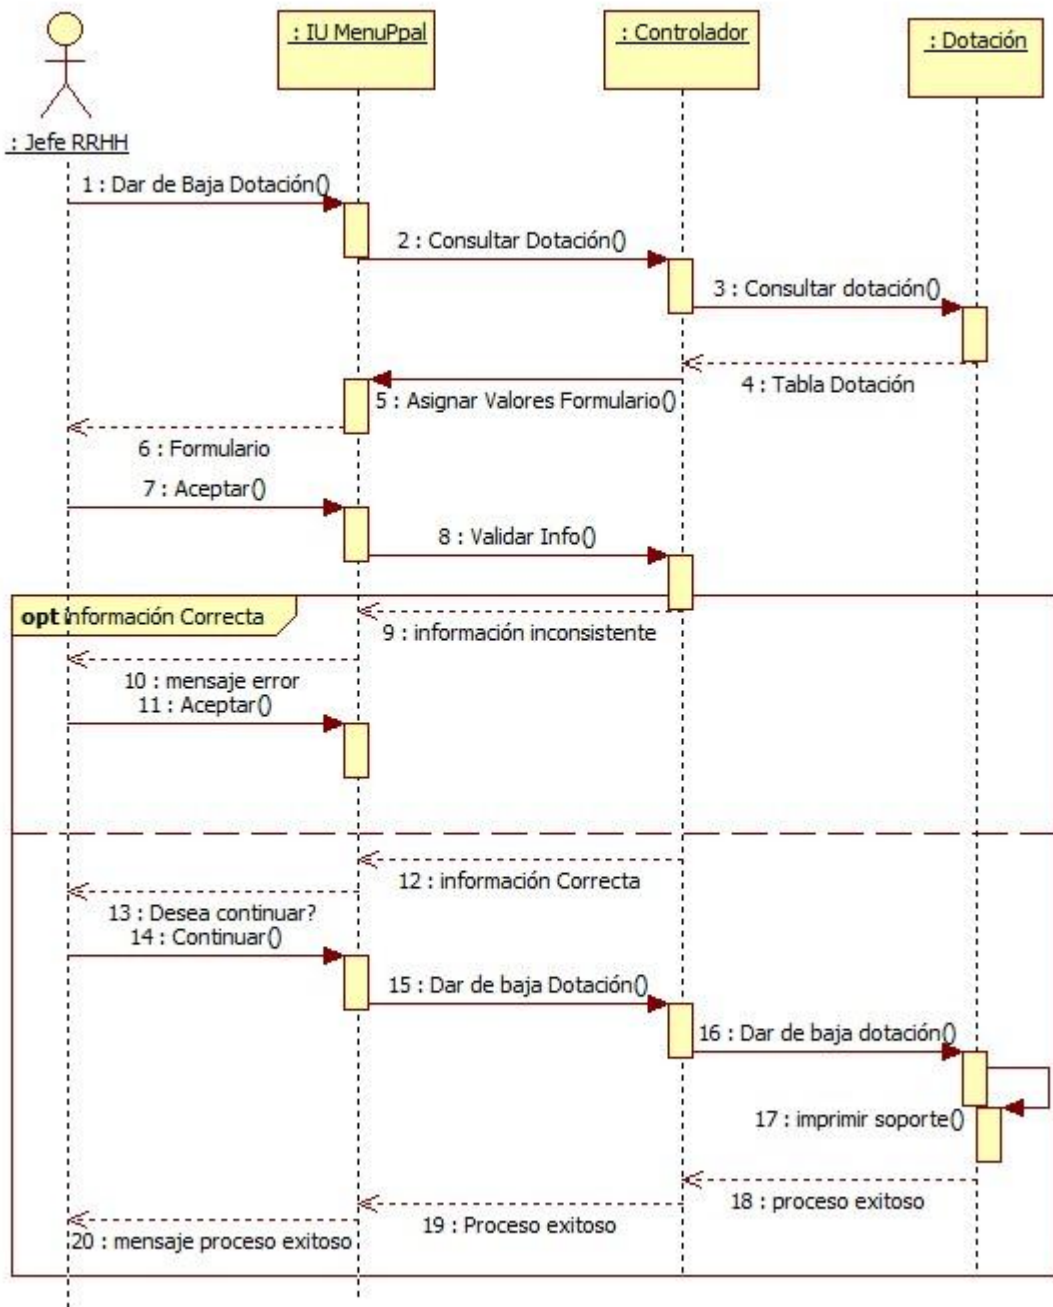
: IU MenuPpal

: Controlador

: Dotación

: Jefe RRHH

1 : Dar de Baja Dotación()

2 : Consultar Dotación()

3 : Consultar dotación()

4 : Tabla Dotación

5 : Asignar Valores Formulario()

6 : Formulario

7 : Aceptar()

8 : Validar Info()

opt Información Correcta

9 : información inconsistente

10 : mensaje error

11 : Aceptar()

12 : información Correcta

13 : Desea continuar?

14 : Continuar()

15 : Dar de baja Dotación()

16 : Dar de baja dotación()

17 : imprimir soporte()

18 : proceso exitoso

19 : Proceso exitoso

20 : mensaje proceso exitoso